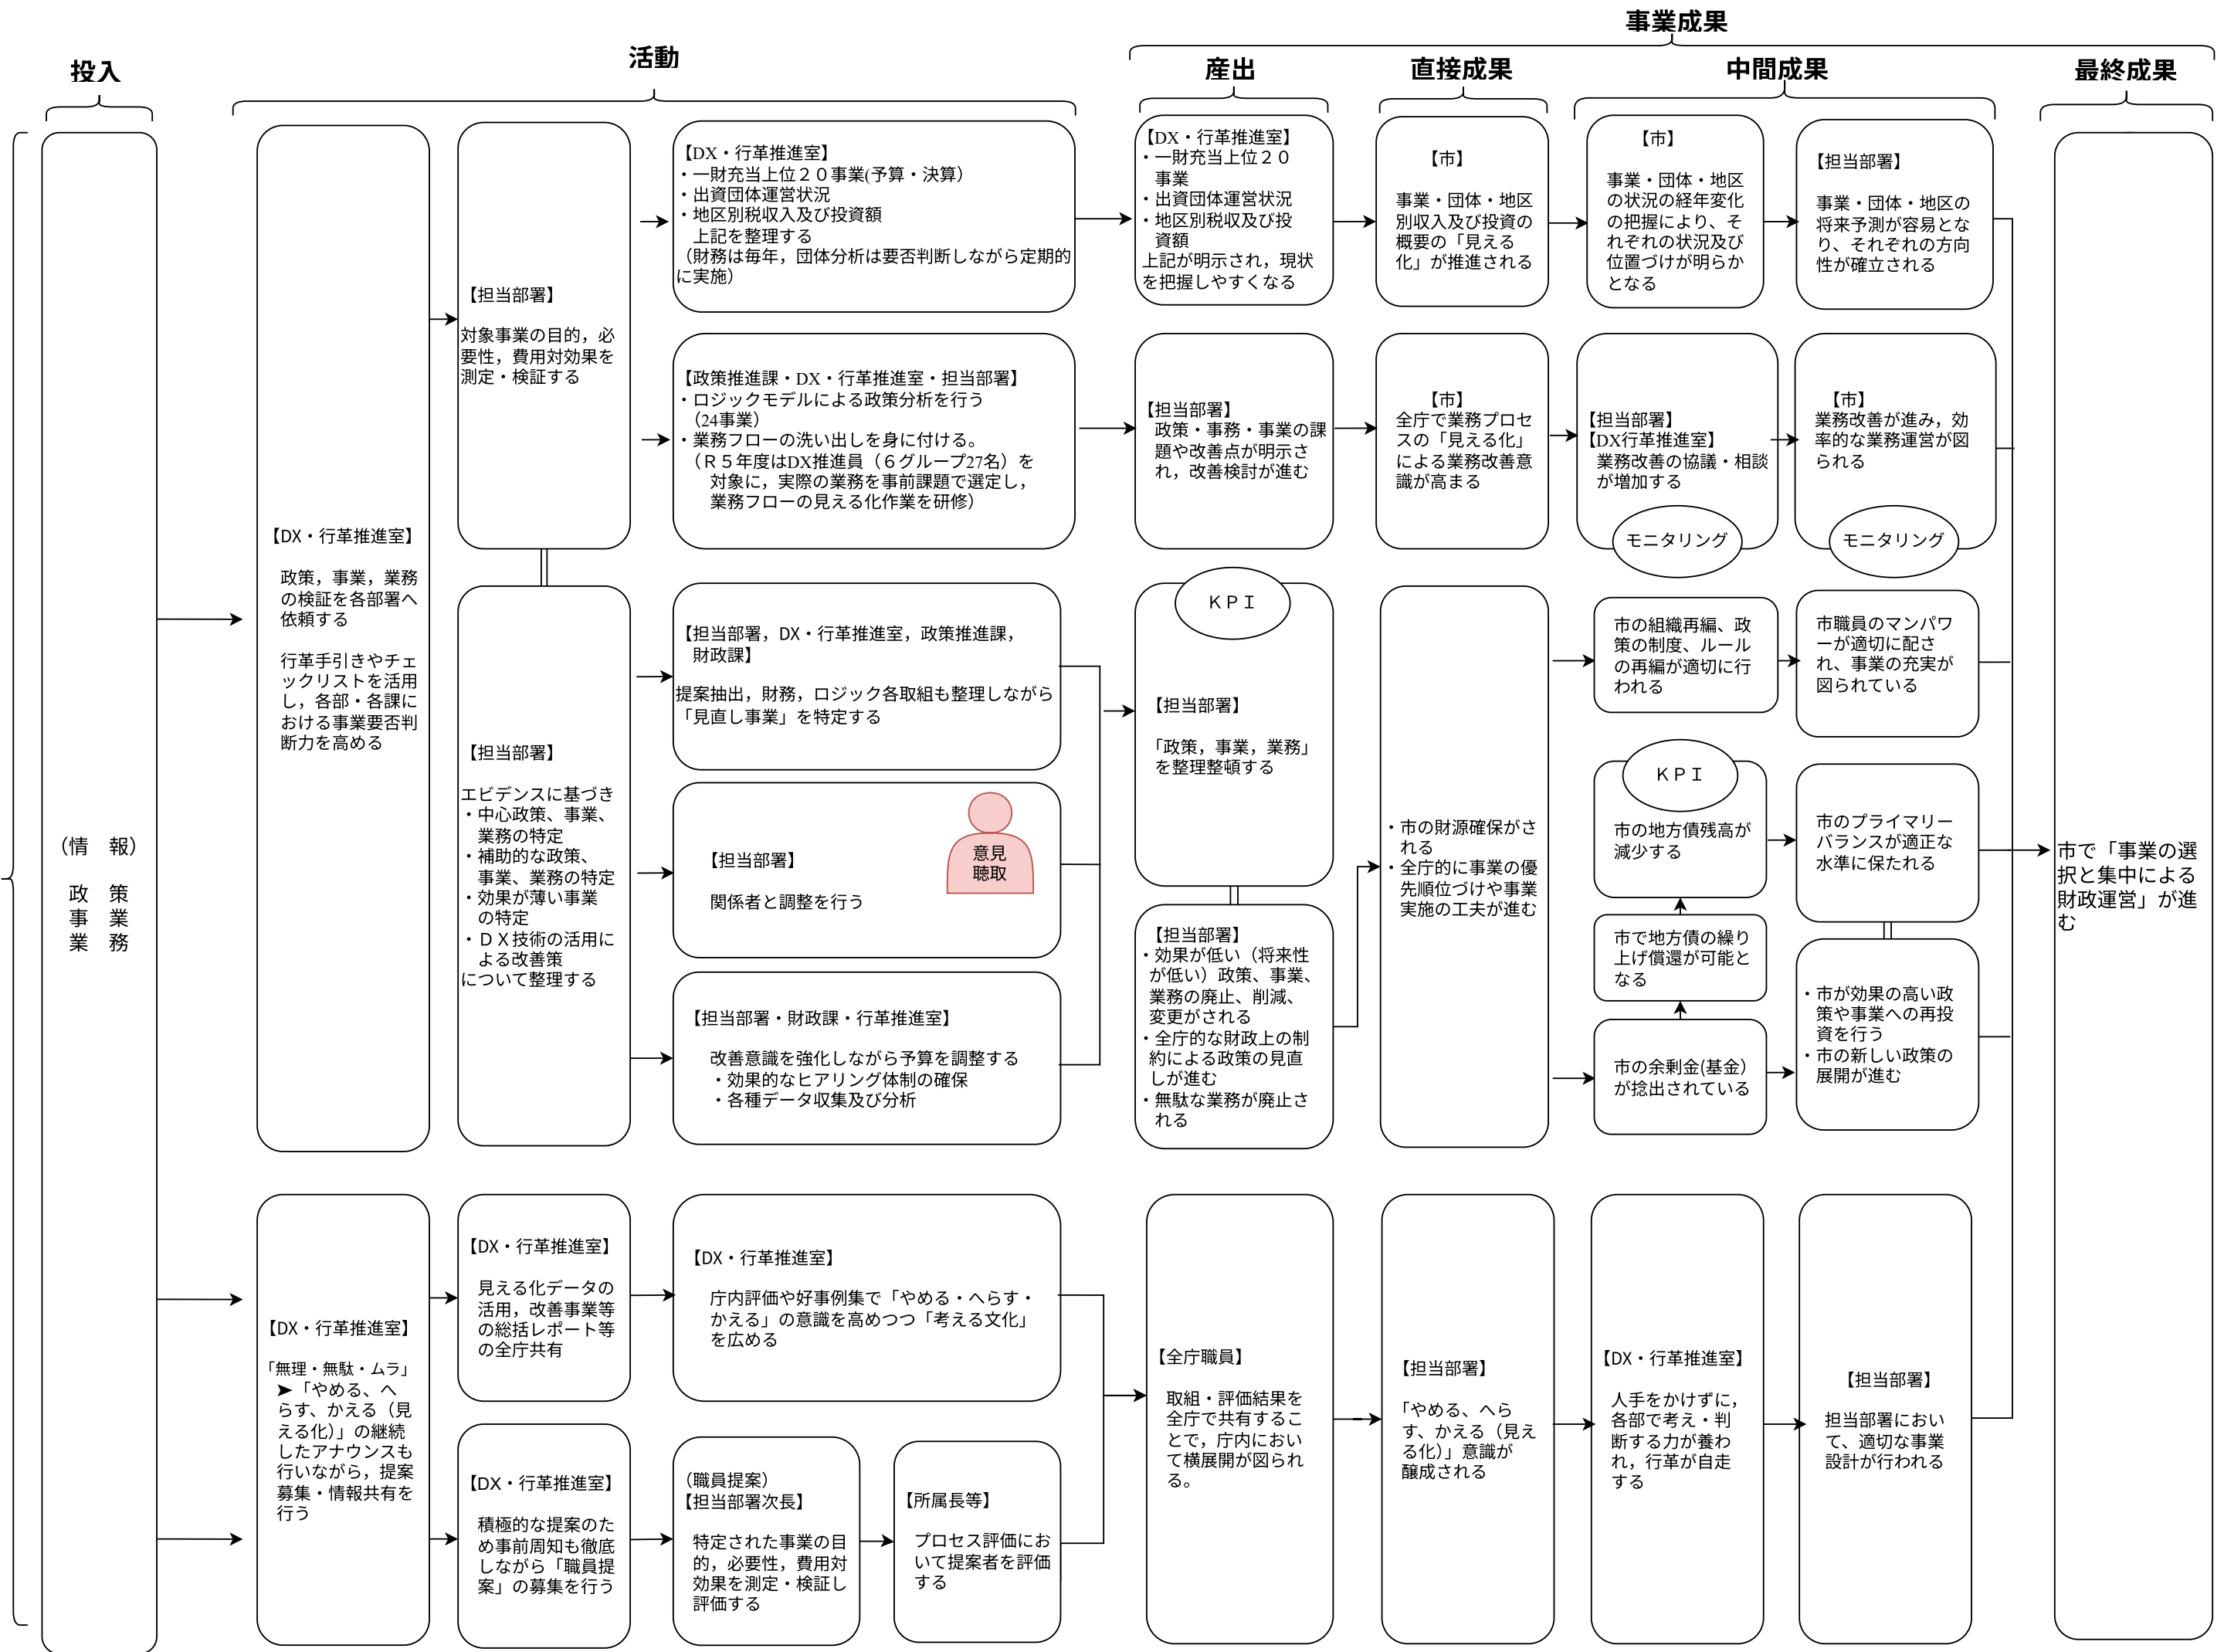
事業成果

投入

活動

産出

直接成果

中間成果

最終成果

（情　報）
政　策
事　業
業　務

【DX・行革推進室】

政策，事業，業務の検証を各部署へ依頼する

行革手引きやチェックリストを活用し，各部・各課における事業要否判断力を高める

【担当部署】

対象事業の目的，必要性，費用対効果を測定・検証する

【DX・行革推進室】
・一財充当上位２０事業(予算・決算)
・出資団体運営状況
・地区別税収入及び投資額
上記を整理する
（財務は毎年，団体分析は要否判断しながら定期的に実施）

【DX・行革推進室】
・一財充当上位２０事業
・出資団体運営状況
・地区別税収及び投資額
上記が明示され，現状を把握しやすくなる

【市】

事業・団体・地区別収入及び投資の概要の「見える化」が推進される

【市】

事業・団体・地区の状況の経年変化の把握により、それぞれの状況及び位置づけが明らかとなる

【担当部署】

事業・団体・地区の将来予測が容易となり、それぞれの方向性が確立される

【政策推進課・DX・行革推進室・担当部署】
・ロジックモデルによる政策分析を行う（24事業）
・業務フローの洗い出しを身に付ける。
（Ｒ５年度はDX推進員（６グループ27名）を対象に，実際の業務を事前課題で選定し，業務フローの見える化作業を研修）

【担当部署】
政策・事務・事業の課題や改善点が明示され，改善検討が進む

【市】
全庁で業務プロセスの「見える化」による業務改善意識が高まる

【担当部署】
【DX行革推進室】
業務改善の協議・相談が増加する

モニタリング

【市】
業務改善が進み，効率的な業務運営が図られる

モニタリング

【担当部署】

エビデンスに基づき
・中心政策、事業、業務の特定
・補助的な政策、事業、業務の特定
・効果が薄い事業の特定
・ＤＸ技術の活用による改善策
について整理する

【担当部署，DX・行革推進室，政策推進課，財政課】

提案抽出，財務，ロジック各取組も整理しながら「見直し事業」を特定する

【担当部署】

関係者と調整を行う

意見
聴取

【担当部署・財政課・行革推進室】

改善意識を強化しながら予算を調整する
・効果的なヒアリング体制の確保
・各種データ収集及び分析

ＫＰＩ

【担当部署】

「政策，事業，業務」を整理整頓する

【担当部署】
・効果が低い（将来性が低い）政策、事業、業務の廃止、削減、変更がされる
・全庁的な財政上の制約による政策の見直しが進む
・無駄な業務が廃止される

・市の財源確保がされる
・全庁的に事業の優先順位づけや事業実施の工夫が進む

市の組織再編、政策の制度、ルールの再編が適切に行われる

市職員のマンパワーが適切に配され、事業の充実が図られている

ＫＰＩ

市の地方債残高が減少する

市のプライマリーバランスが適正な水準に保たれる

市で地方債の繰り上げ償還が可能となる

市の余剰金(基金)が捻出されている

・市が効果の高い政策や事業への再投資を行う
・市の新しい政策の展開が進む

市で「事業の選択と集中による財政運営」が進む

【DX・行革推進室】

「無理・無駄・ムラ」
➤「やめる、へらす、かえる（見える化)」の継続したアナウンスも行いながら，提案募集・情報共有を行う

【DX・行革推進室】

見える化データの活用，改善事業等の総括レポート等の全庁共有

【DX・行革推進室】

庁内評価や好事例集で「やめる・へらす・かえる」の意識を高めつつ「考える文化」を広める

【DX・行革推進室】

積極的な提案のため事前周知も徹底しながら「職員提案」の募集を行う

（職員提案）
【担当部署次長】

特定された事業の目的，必要性，費用対効果を測定・検証し評価する

【所属長等】

プロセス評価において提案者を評価する

【全庁職員】

取組・評価結果を全庁で共有することで，庁内において横展開が図られる。

【担当部署】

「やめる、へらす、かえる（見える化)」意識が醸成される

【DX・行革推進室】

人手をかけずに，各部で考え・判断する力が養われ，行革が自走する

【担当部署】

担当部署において、適切な事業設計が行われる